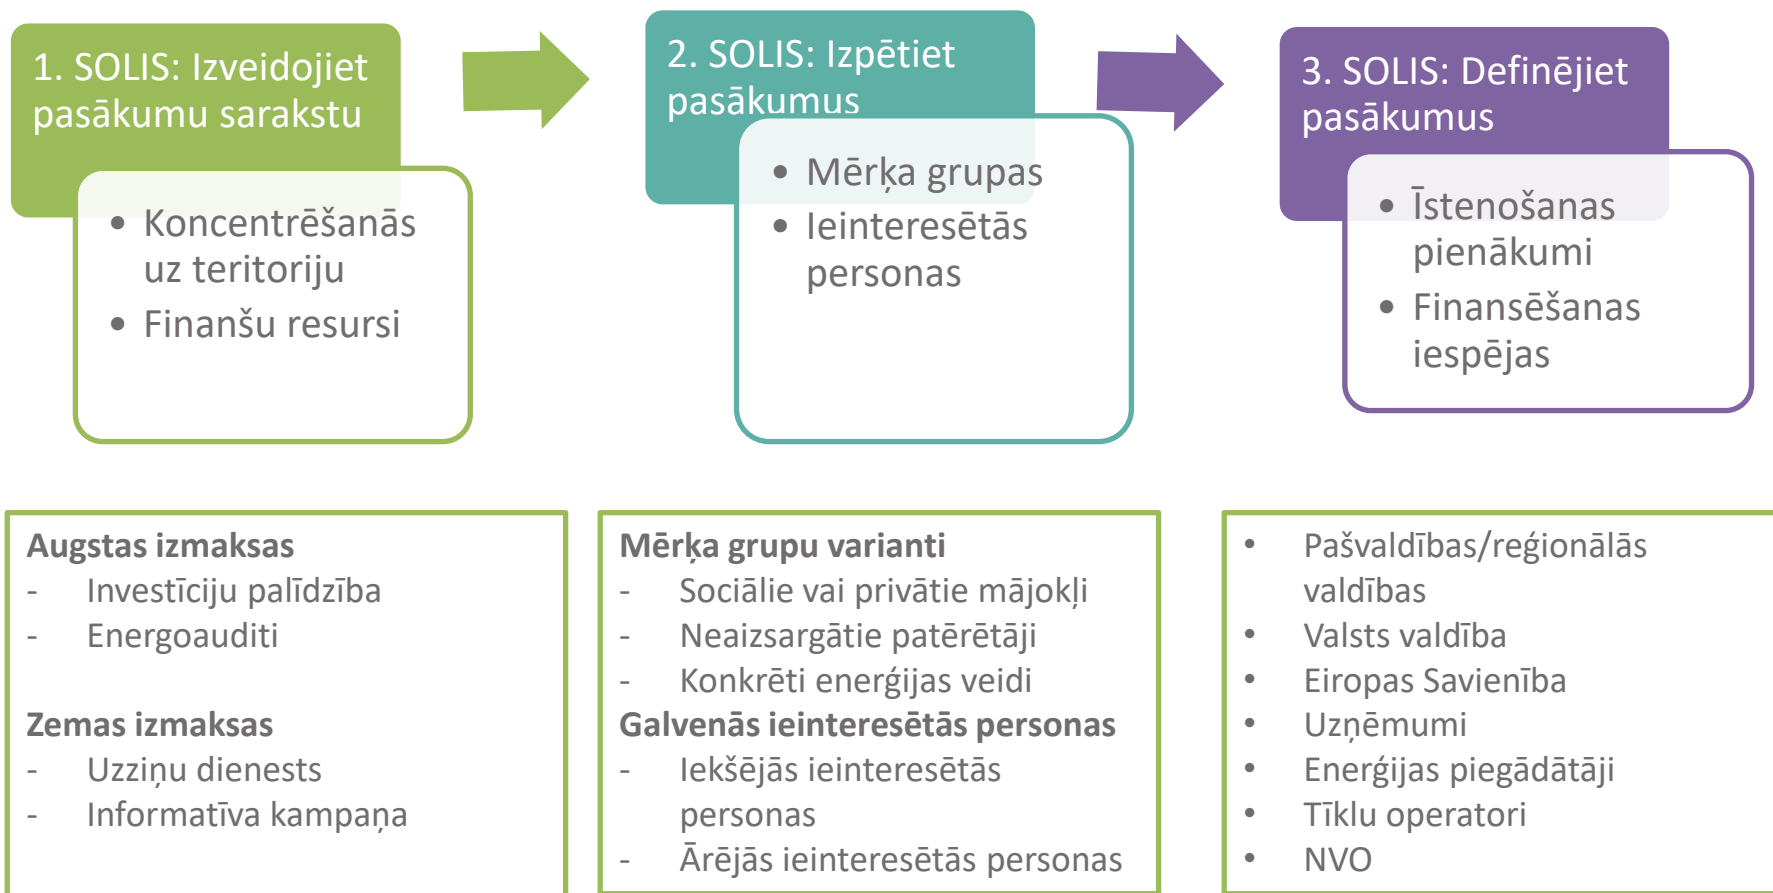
1. SOLIS: Izveidojiet pasākumu sarakstu

- Koncentrēšanās uz teritoriju
- Finanšu resursi

2. SOLIS: Izpētiet pasākumus

- Mērķa grupas
- Ieinteresētās personas

3. SOLIS: Definējiet pasākumus

- Īstenošanas pienākumi
- Finansēšanas iespējas

**Augstas izmaksas**
- Investīciju palīdzība
- Energoauditi

**Zemas izmaksas**
- Uzziņu dienests
- Informatīva kampaņa

**Mērķa grupu varianti**
- Sociālie vai privātie mājokļi
- Neaizsargātie patērētāji
- Konkrēti enerģijas veidi

**Galvenās ieinteresētās personas**
- Iekšējās ieinteresētās personas
- Ārējās ieinteresētās personas

- Pašvaldības/reģionālās valdības
- Valsts valdība
- Eiropas Savienība
- Uzņēmumi
- Enerģijas piegādātāji
- Tīklu operatori
- NVO